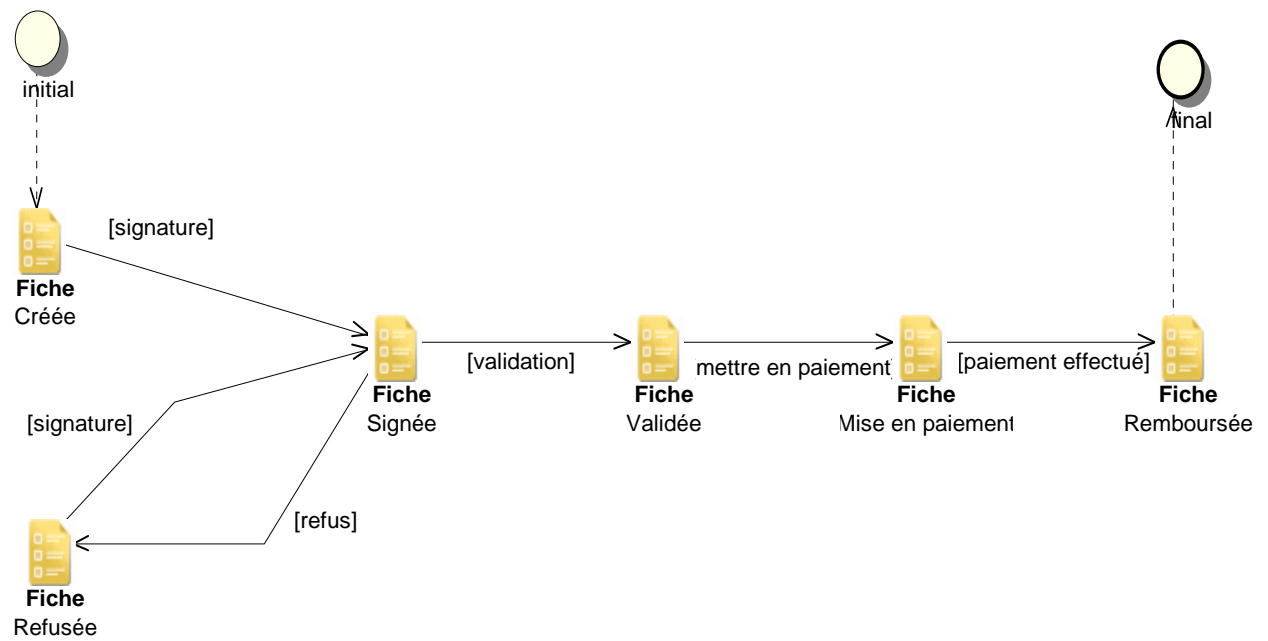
initial

final

[signature]

Fiche
Créée

[validation]

Fiche
Signée

mettre en paiement

Fiche
Validée

[paiement effectué]

Fiche
Mise en paiement

Fiche
Remboursée

[signature]

[refus]

Fiche
Refusée